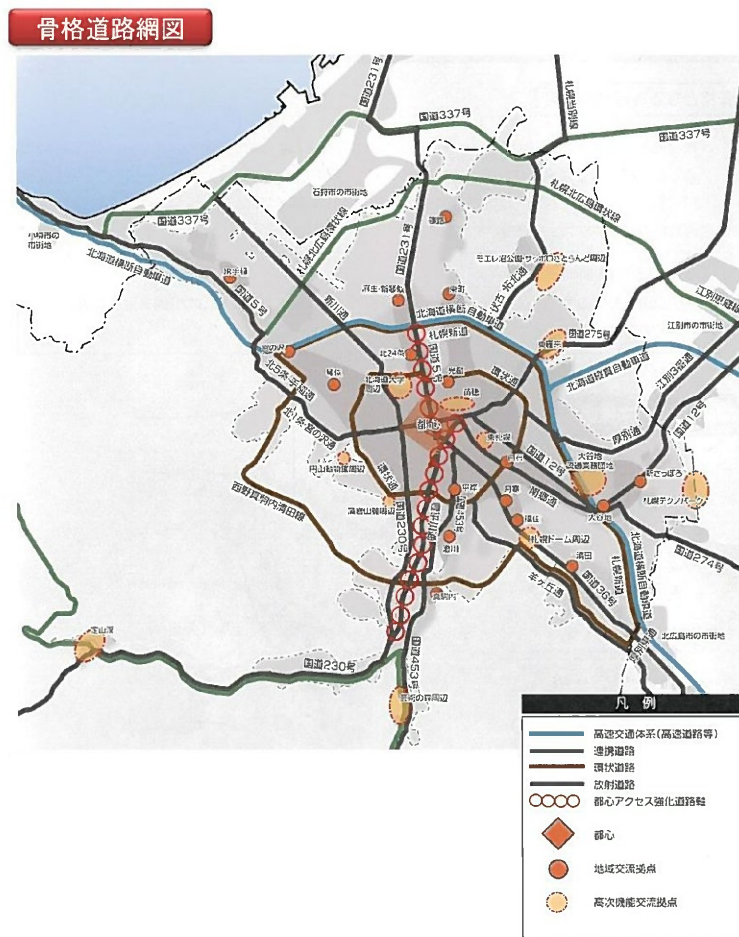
骨格道路網図

国道231号
札幌当別線
国道337号
国道337号
石狩市の市街地
札幌北広島環状線
小樽市の市街地
茨戸
国道231号
北海道横断自動車道
手稲
あいの里
屯田・新琴似
栄町
モエレ沼公園・サッポロさとらんど周辺
国道5号
新川通
北海道横断自動車道
北大・拓北通
国道275号
江別市の市街地
札幌新道
北24条
北海道縦貫自動車道
江別恵庭通
北5条・手稲通
琴似
北海道大学周辺
光星
環状通
北1条・宮の沢通
国道5号
苗穂
厚別通
都心
円山動物園周辺
東札幌
国道12号
国道12号
藻岩山・観光・山麓通
西野真駒内清田線
国道230号
平岸
白石
南郷通
大谷地
流通業務団地
新さっぽろ
札幌テクノパーク
藻岩山観光周辺
国道453号
澄川
月寒
福住
札幌ドーム周辺
国道36号
大曲
北海道縦貫自動車道
国道274号
羊ケ丘通
清田
真駒内
北広島市の市街地
定山渓
国道230号
国道453号
芸術の森周辺
凡例
高速交通体系(高速道路等)
連携道路
環状道路
放射道路
都心アクセス強化道路軸
都心
地域交流拠点
高次機能交流拠点